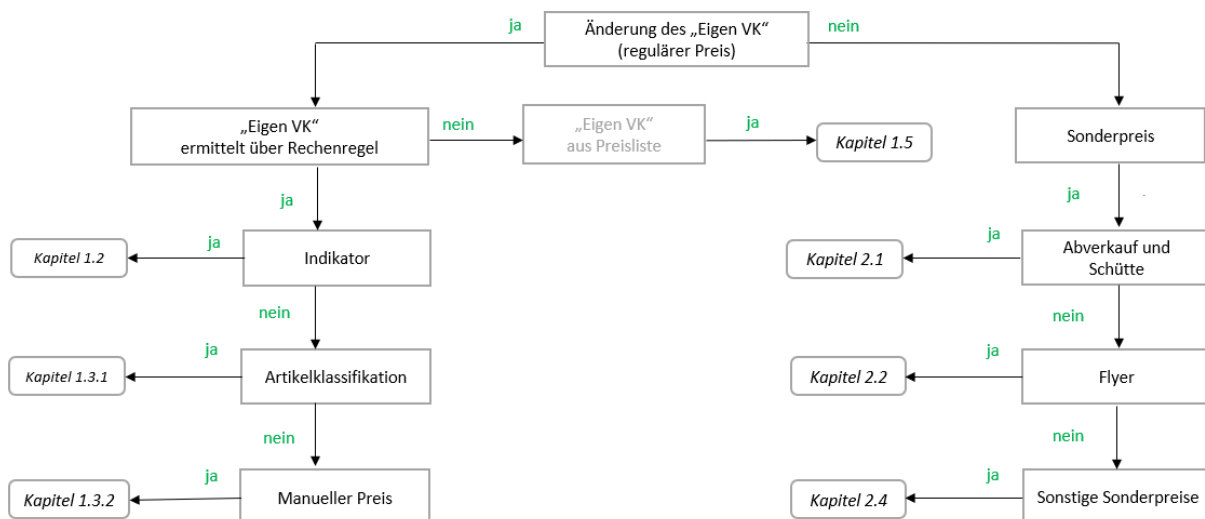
Änderung des „Eigen VK“ (regulärer Preis)

ja

nein

„Eigen VK“ ermittelt über Rechenregel

nein

„Eigen VK“ aus Preisliste

ja

Kapitel 1.5

Sonderpreis

ja

ja

Kapitel 1.2

ja

Indikator

Kapitel 2.1

ja

Abverkauf und Schütte

nein

nein

Kapitel 1.3.1

ja

Artikelklassifikation

Kapitel 2.2

ja

Flyer

nein

nein

Kapitel 1.3.2

ja

Manueller Preis

Kapitel 2.4

ja

Sonstige Sonderpreise